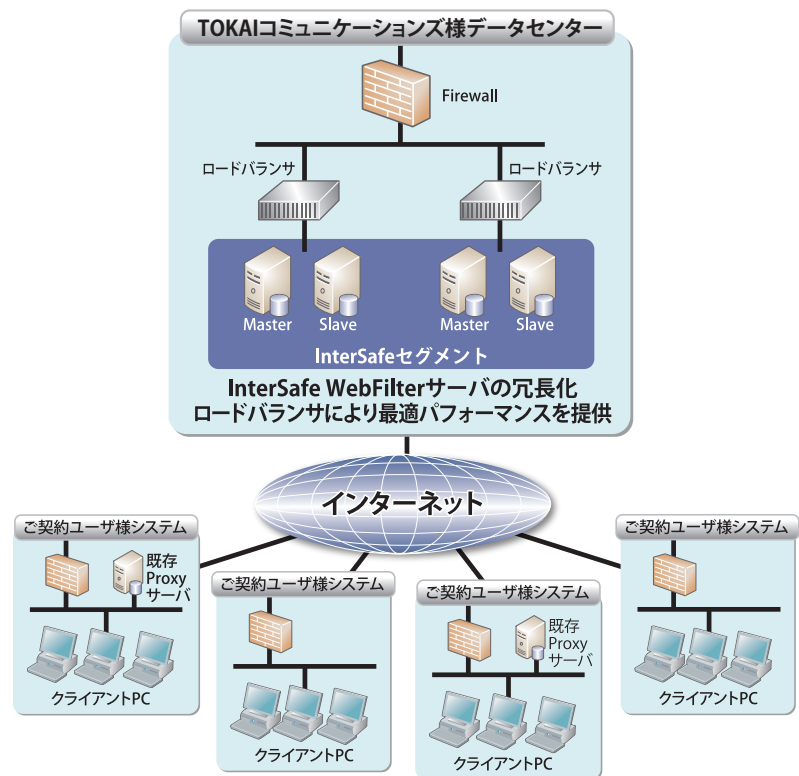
TOKAIコミュニケーションズ様データセンター

Firewall

ロードバランサ

ロードバランサ

Master

Slave

Master

Slave

InterSafeセグメント

InterSafe WebFilterサーバの冗長化
ロードバランサにより最適パフォーマンスを提供

インターネット

ご契約ユーザ様システム

既存
Proxy
サーバ

クライアントPC

ご契約ユーザ様システム

クライアントPC

ご契約ユーザ様システム

既存
Proxy
サーバ

クライアントPC

ご契約ユーザ様システム

クライアントPC